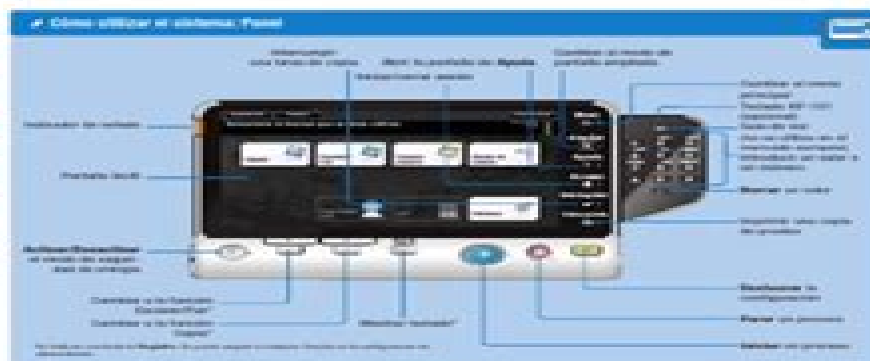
Cómo utilizar el sistema: Panel

Interrumpir una tarea de copia

Abrir la pantalla de Ayuda

Cambiar al modo de pantalla ampliada

Seleccionar destino

Indicador de tarea

Pantalla táctil

Activar/Desactivar el modo de ahorro de energía

Cambiar a la función Escanear/Fax

Cambiar a la función Copiar

Mostrar teclado

Iniciar un proceso

Parar un proceso

Restaurar la configuración

Borrar un valor

Imprimir una copia de prueba

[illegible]